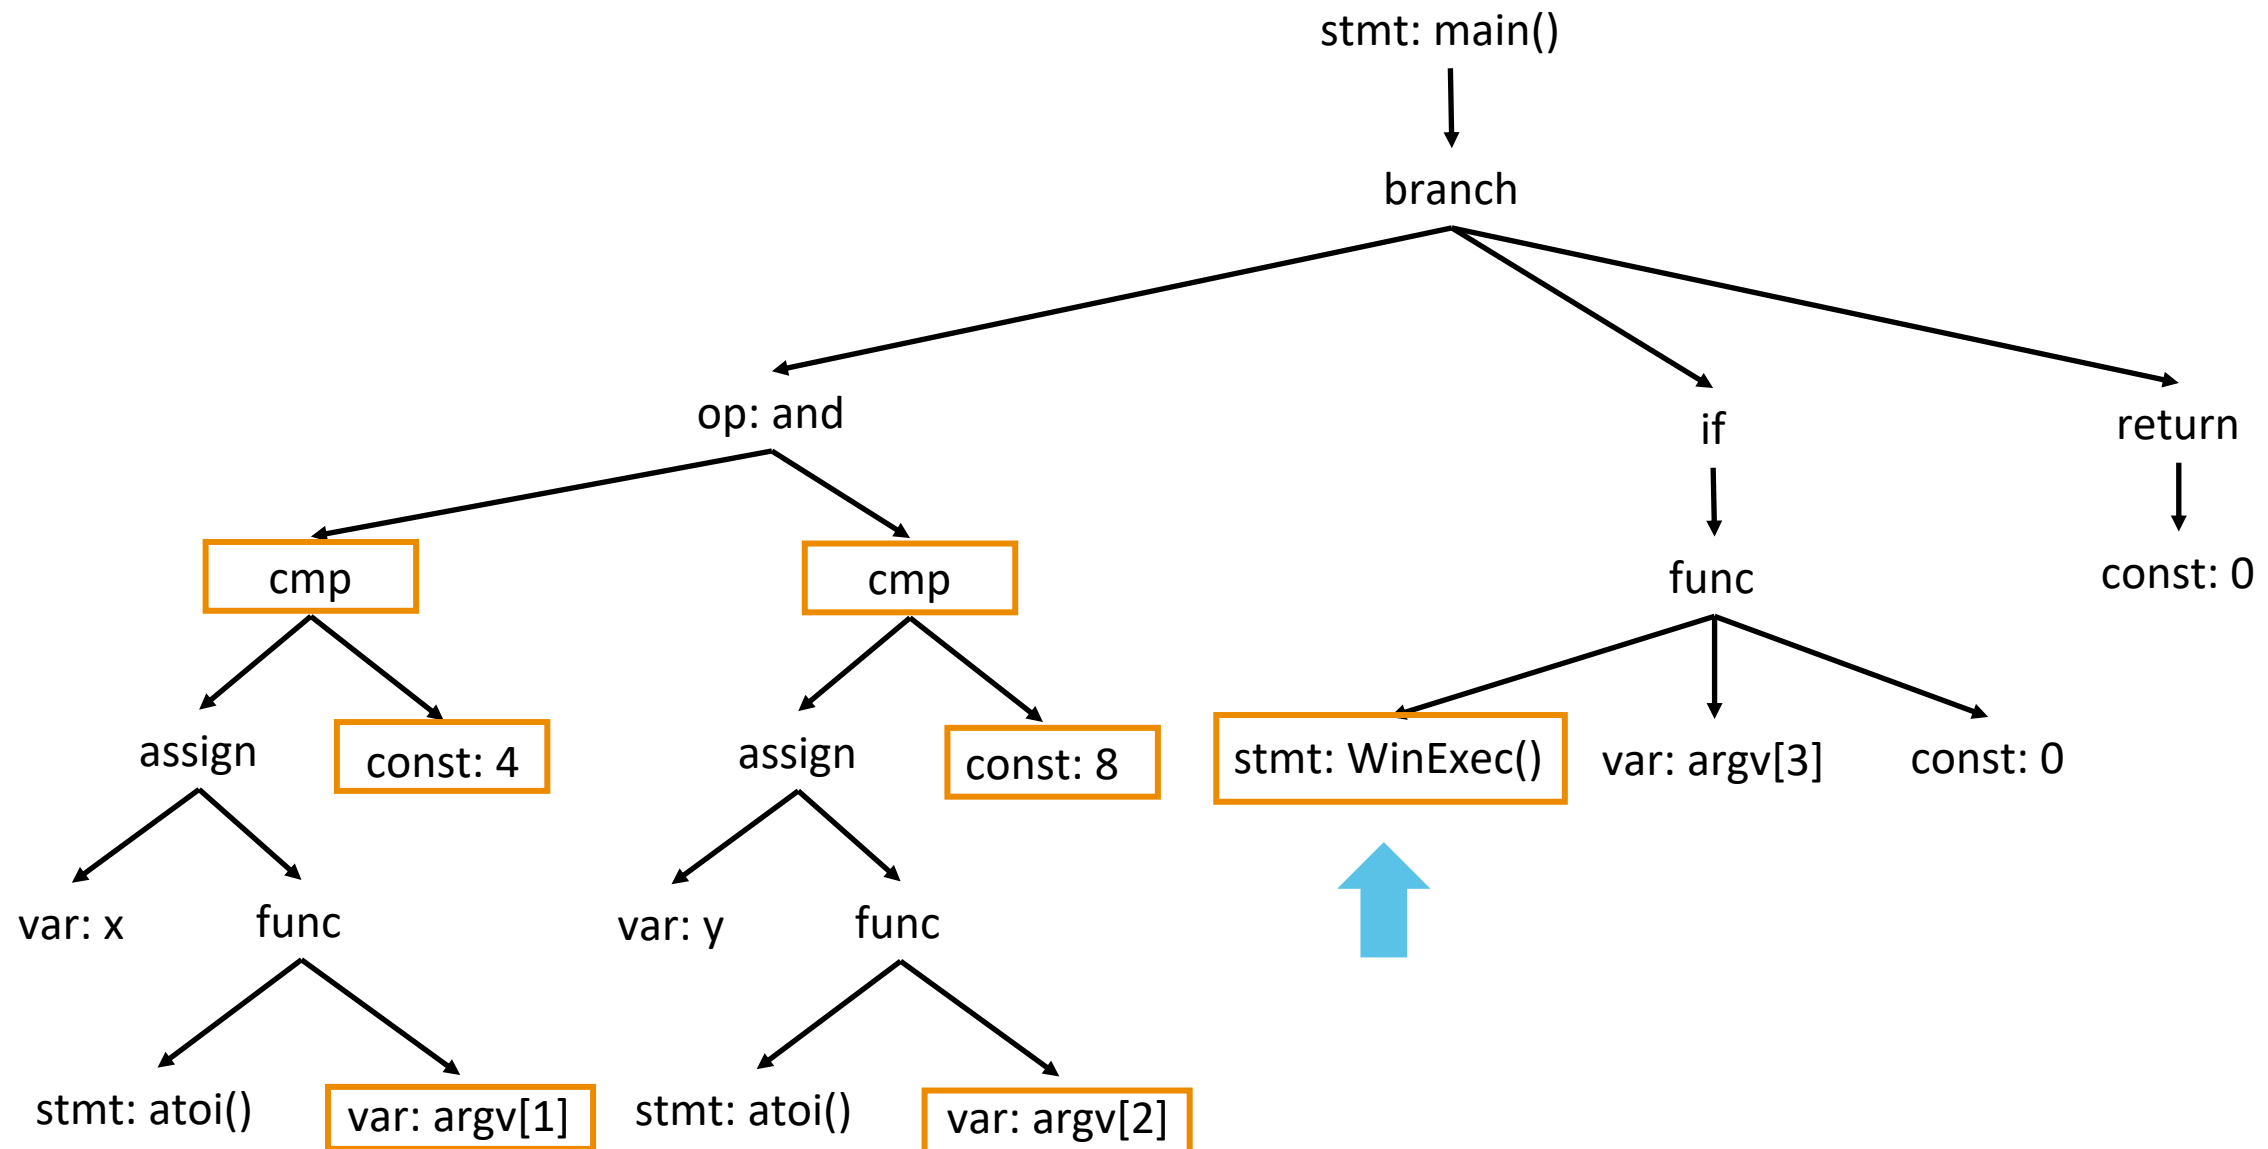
stmt: main()

branch

op: and

if

return

cmp

cmp

func

const: 0

assign

const: 4

assign

const: 8

stmt: WinExec()

var: argv[3]

const: 0

var: x

func

var: y

func

stmt: atoi()

var: argv[1]

stmt: atoi()

var: argv[2]